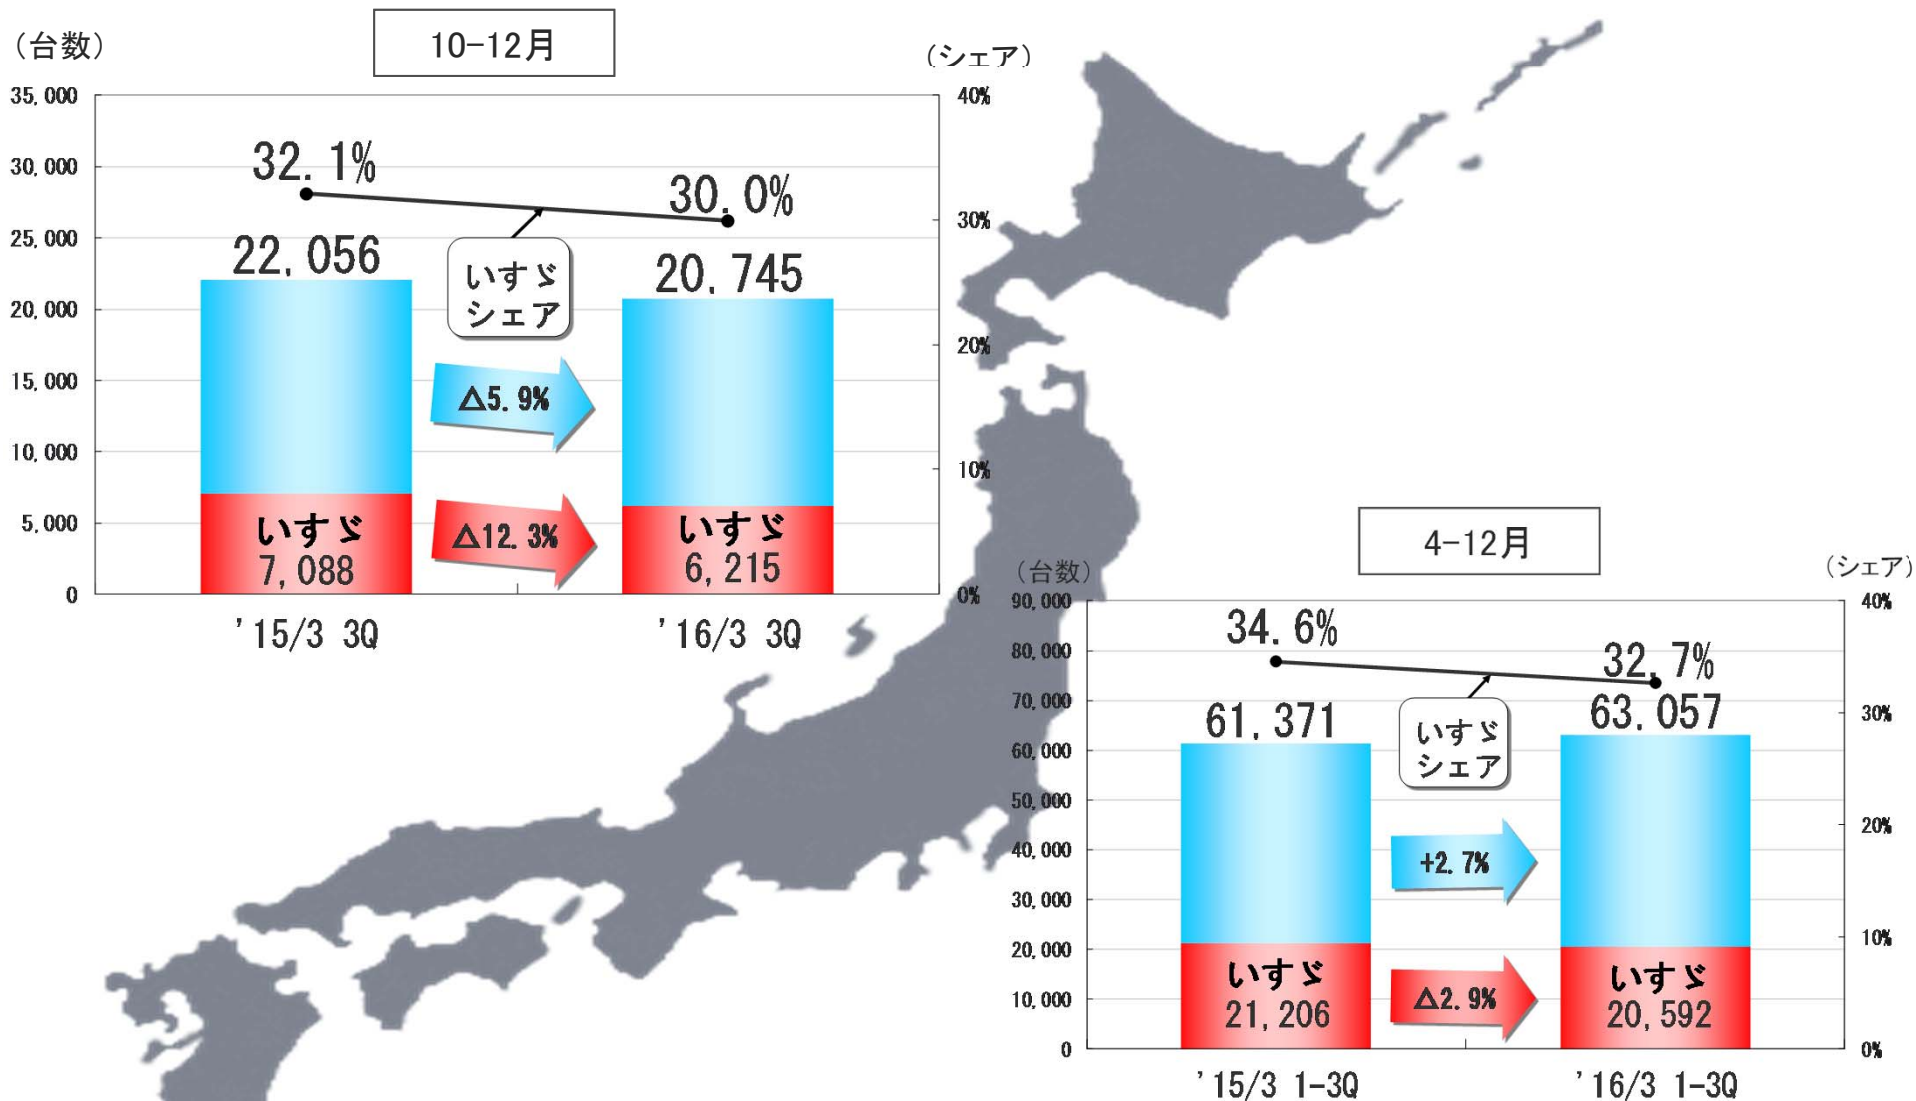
(台数)

10-12月

(シェア)

35,000
30,000
25,000
20,000
15,000
10,000
5,000
0

40%
30%
20%
10%
0%

32.1%
30.0%

22,056
いすゞシェア
20,745

△5.9%
△12.3%

いすゞ
7,088

いすゞ
6,215

'15/3 3Q
'16/3 3Q

4-12月

(台数)
(シェア)

90,000
80,000
70,000
60,000
50,000
40,000
30,000
20,000
10,000
0

40%
30%
20%
10%
0%

34.6%
32.7%

61,371
いすゞシェア
63,057

+2.7%
△2.9%

いすゞ
21,206

いすゞ
20,592

'15/3 1-3Q
'16/3 1-3Q